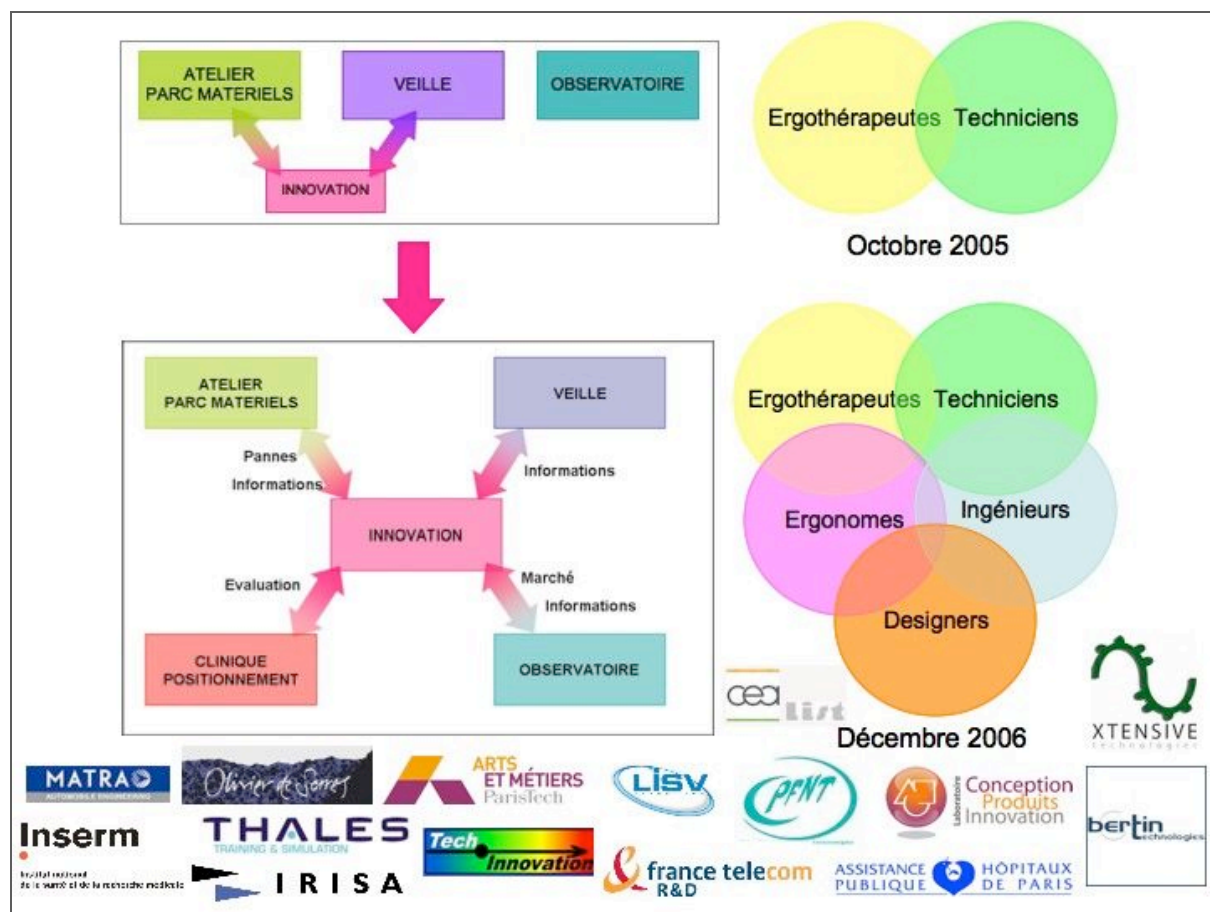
ATELIER PARC MATERIELS

VEILLE

OBSERVATOIRE

INNOVATION

Ergothérapeutes

Techniciens

Octobre 2005

ATELIER PARC MATERIELS

VEILLE

Pannes

Informations

Informations

INNOVATION

Evaluation

Marché

Informations

CLINIQUE POSITIONNEMENT

OBSERVATOIRE

Ergothérapeutes

Techniciens

Ergonomes

Ingénieurs

Designers

cea list

XTENSIVE technologies

Décembre 2006

MATRA AUTOMOBILE ENGINEERING

Olivier de Serres

ARTS ET MÉTIERS ParisTech

LISV

PFNT

Laboratoire Conception Produits Innovation

bertin technologies

Inserm

Institut national de la santé et de la recherche médicale

THALES TRAINING & SIMULATION

Tech Innovation

IRISA

france telecom R&D

ASSISTANCE PUBLIQUE HÔPITAUX DE PARIS